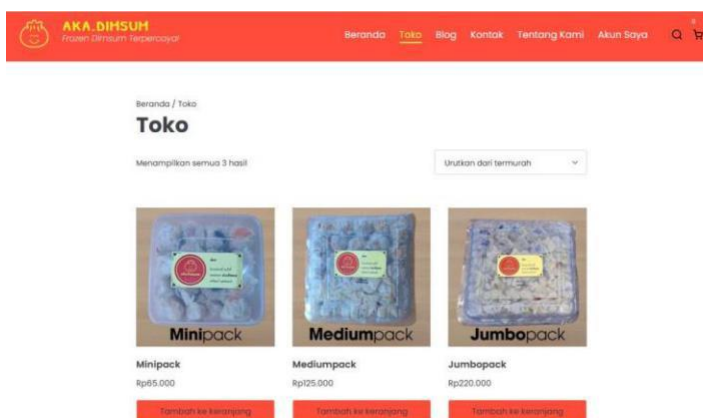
AKA.DIMSUM
Frozen Dimsum Terpercaya

Beranda Toko Blog Kontak Tentang Kami Akun Saya

Beranda / Toko

Toko

Menampilkan semua 3 hasil

Urutkan dari termurah

Minipack

Minipack
Rp65.000
Tambah ke keranjang

Mediumpack

Mediumpack
Rp125.000
Tambah ke keranjang

Jumbopack

Jumbopack
Rp220.000
Tambah ke keranjang